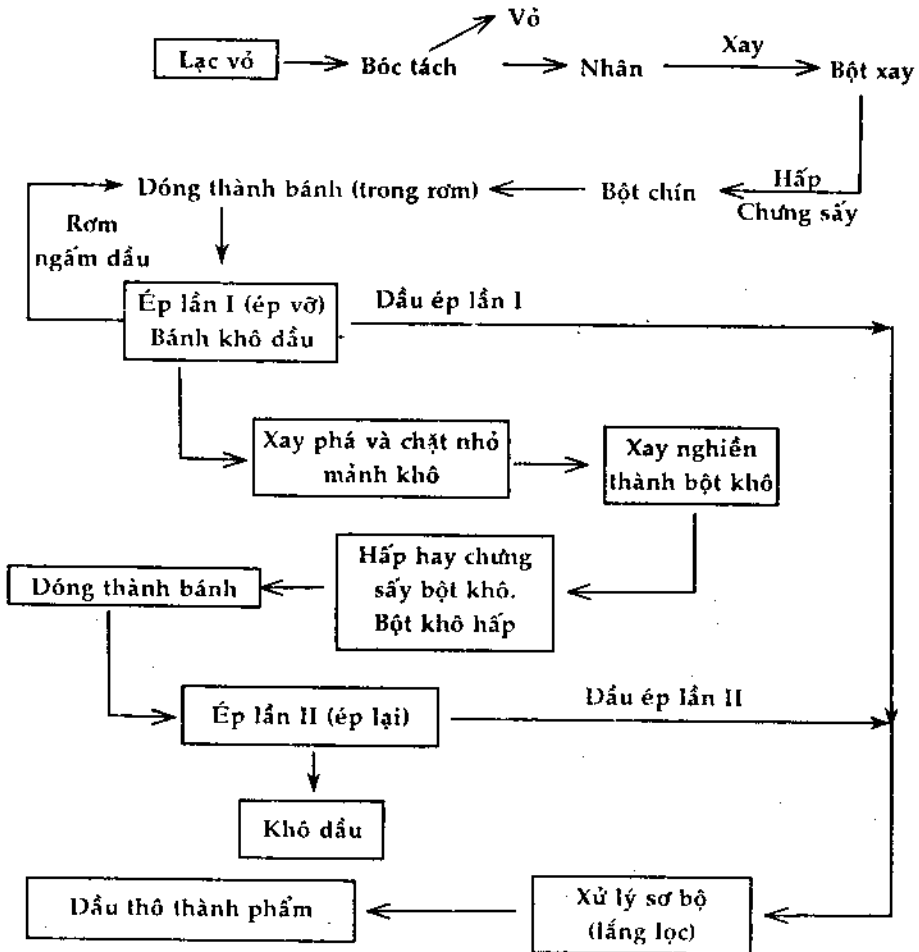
Vỏ

Lạc vỏ

Bóc tách

Nhân

Xay

Bột xay

Dóng thành bánh (trong rơm)

Bột chín

Hấp

Chưng sấy

Rơm ngấm dầu

Ép lần I (ép vỡ) Bánh khô dầu

Dầu ép lần I

Xay phá và chặt nhỏ mảnh khô

Xay nghiền thành bột khô

Hấp hay chưng sấy bột khô. Bột khô hấp

Dóng thành bánh

Ép lần II (ép lại)

Dầu ép lần II

Khô dầu

Dầu thô thành phẩm

Xử lý sơ bộ (lắng lọc)